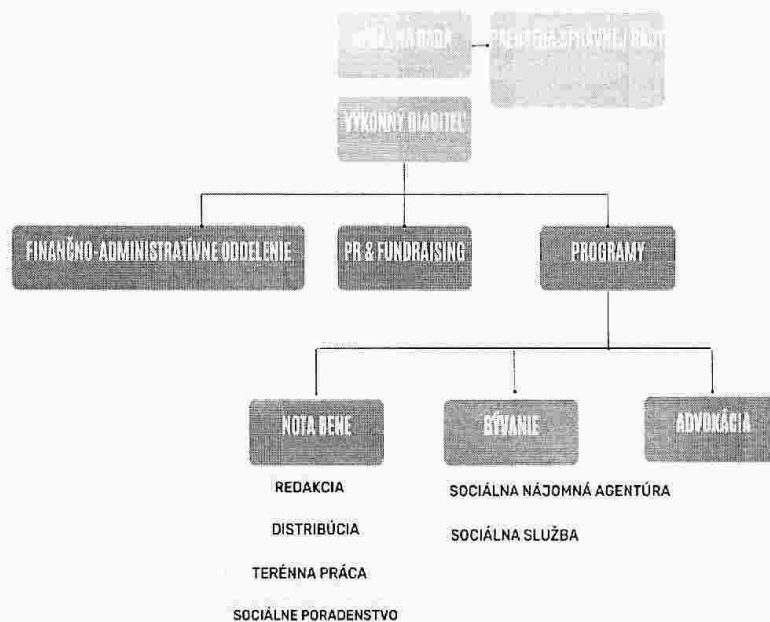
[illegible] RADA

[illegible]

VÝKONNÝ RIADITEĽ

FINANČNO-ADMINISTRATÍVNE ODDELENIE

PR & FUNDRAISING

PROGRAMY

NOTA BENE

REDAKCIA

DISTRIBÚCIA

TERÉNNA PRÁCA

SOCIÁLNE PORADENSTVO

BÝVANIE

SOCIÁLNA NÁJOMNÁ AGENTÚRA

SOCIÁLNA SLUŽBA

ADVOKÁCIA